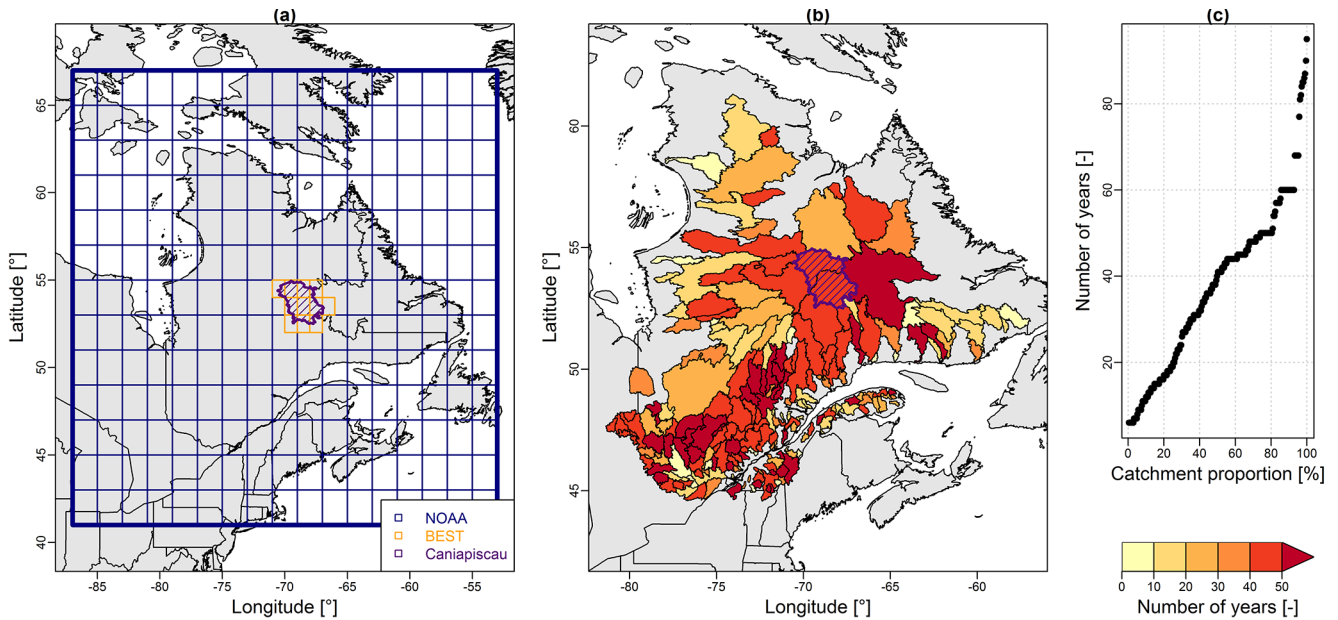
(a)

Latitude [°]

65
60
55
50
45
40

-85 -80 -75 -70 -65 -60 -55

Longitude [°]

NOAA
BEST
Caniapiscau

(b)

Latitude [°]

60
55
50
45

-80 -75 -70 -65 -60

Longitude [°]

(c)

Number of years [-]

80
60
40
20

0 20 40 60 80 100

Catchment proportion [%]

0 10 20 30 40 50

Number of years [-]